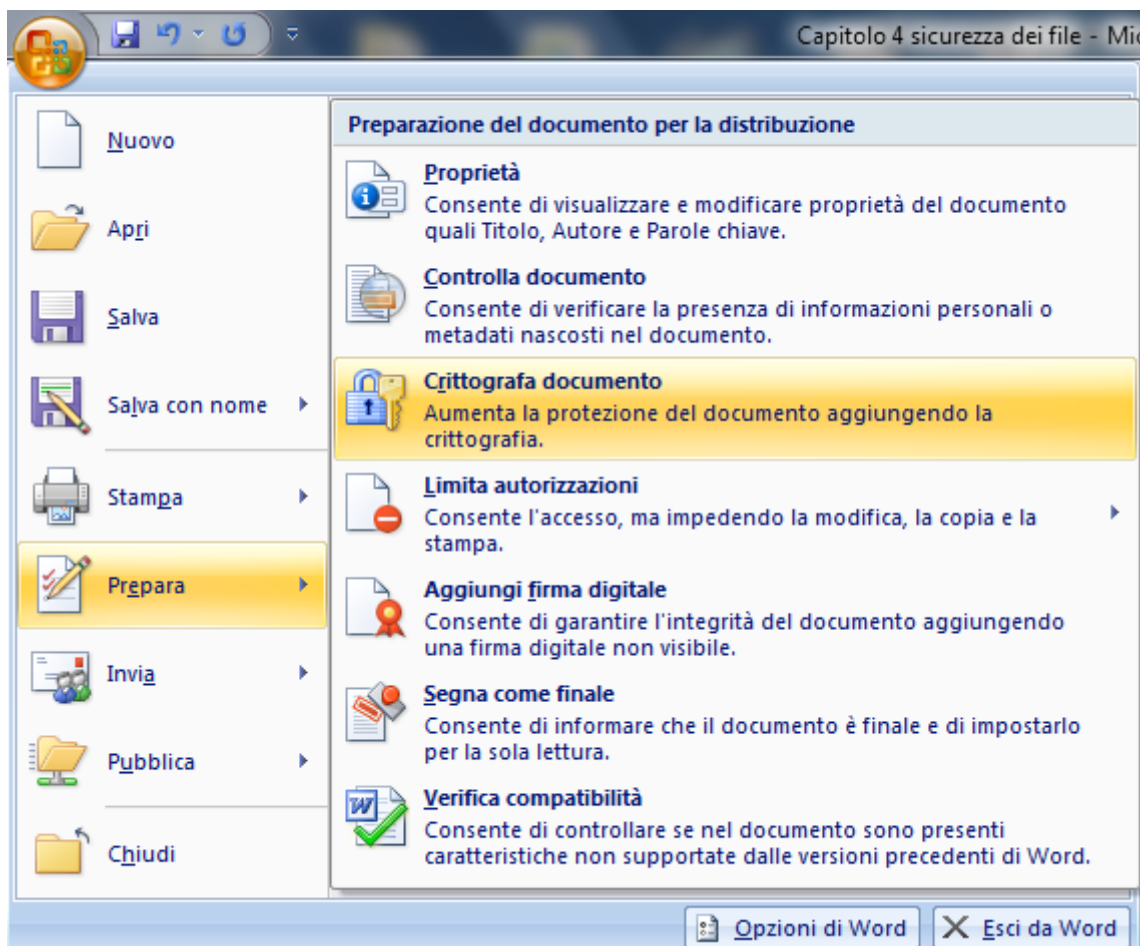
Capitolo 4 sicurezza dei file - Mic

Nuovo

Apri

Salva

Salva con nome

Stampa

Prepara

Invia

Pubblica

Chiudi

Preparazione del documento per la distribuzione

Proprietà
Consente di visualizzare e modificare proprietà del documento quali Titolo, Autore e Parole chiave.

Controlla documento
Consente di verificare la presenza di informazioni personali o metadati nascosti nel documento.

Crittografa documento
Aumenta la protezione del documento aggiungendo la crittografia.

Limita autorizzazioni
Consente l'accesso, ma impedendo la modifica, la copia e la stampa.

Aggiungi firma digitale
Consente di garantire l'integrità del documento aggiungendo una firma digitale non visibile.

Segna come finale
Consente di informare che il documento è finale e di impostarlo per la sola lettura.

Verifica compatibilità
Consente di controllare se nel documento sono presenti caratteristiche non supportate dalle versioni precedenti di Word.

Opzioni di Word

Esci da Word